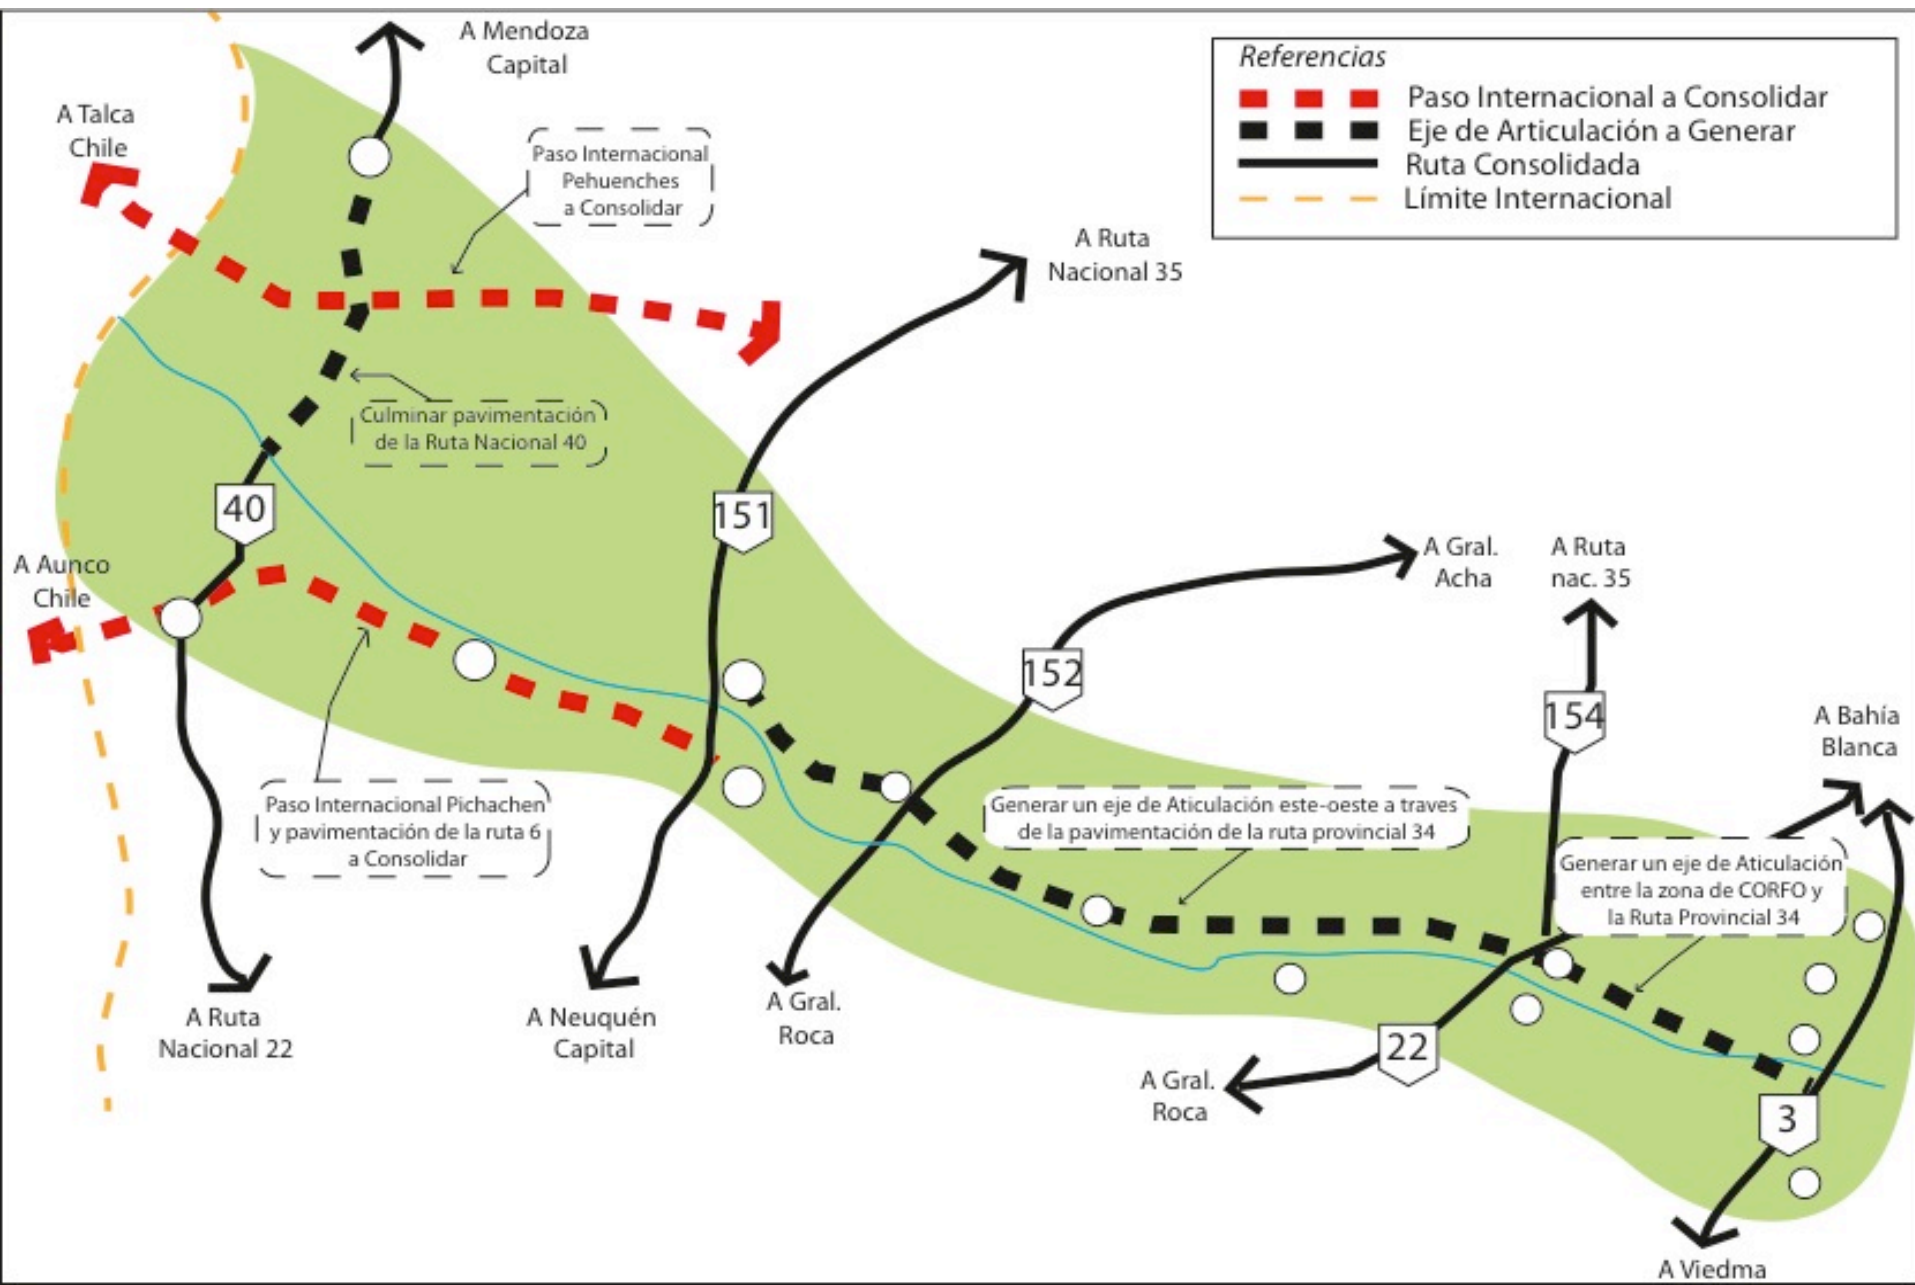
A Mendoza Capital

Referencias
Paso Internacional a Consolidar
Eje de Articulación a Generar
Ruta Consolidada
Límite Internacional

A Talca Chile

Paso Internacional Pehuenches a Consolidar

A Ruta Nacional 35

Culminar pavimentación de la Ruta Nacional 40

40

151

A Aunco Chile

A Gral. Acha

A Ruta nac. 35

152

154

A Bahía Blanca

Paso Internacional Pichachen y pavimentación de la ruta 6 a Consolidar

Generar un eje de Aticulación este-oeste a traves de la pavimentación de la ruta provincial 34

Generar un eje de Aticulación entre la zona de CORFO y la Ruta Provincial 34

A Ruta Nacional 22

A Neuquén Capital

A Gral. Roca

22

A Gral. Roca

3

A Viedma